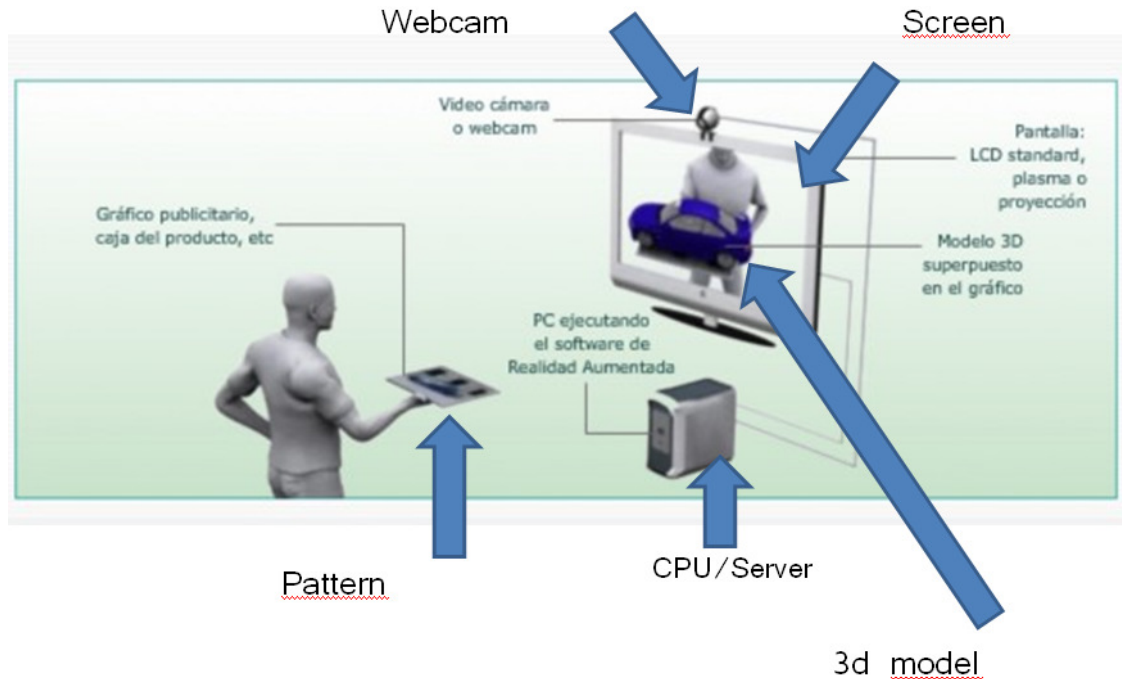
Webcam

Screen

Video cámara o webcam

Pantalla: LCD standard, plasma o proyección

Gráfico publicitario, caja del producto, etc

Modelo 3D superpuesto en el gráfico

PC ejecutando el software de Realidad Aumentada

Pattern

CPU / Server

3d model